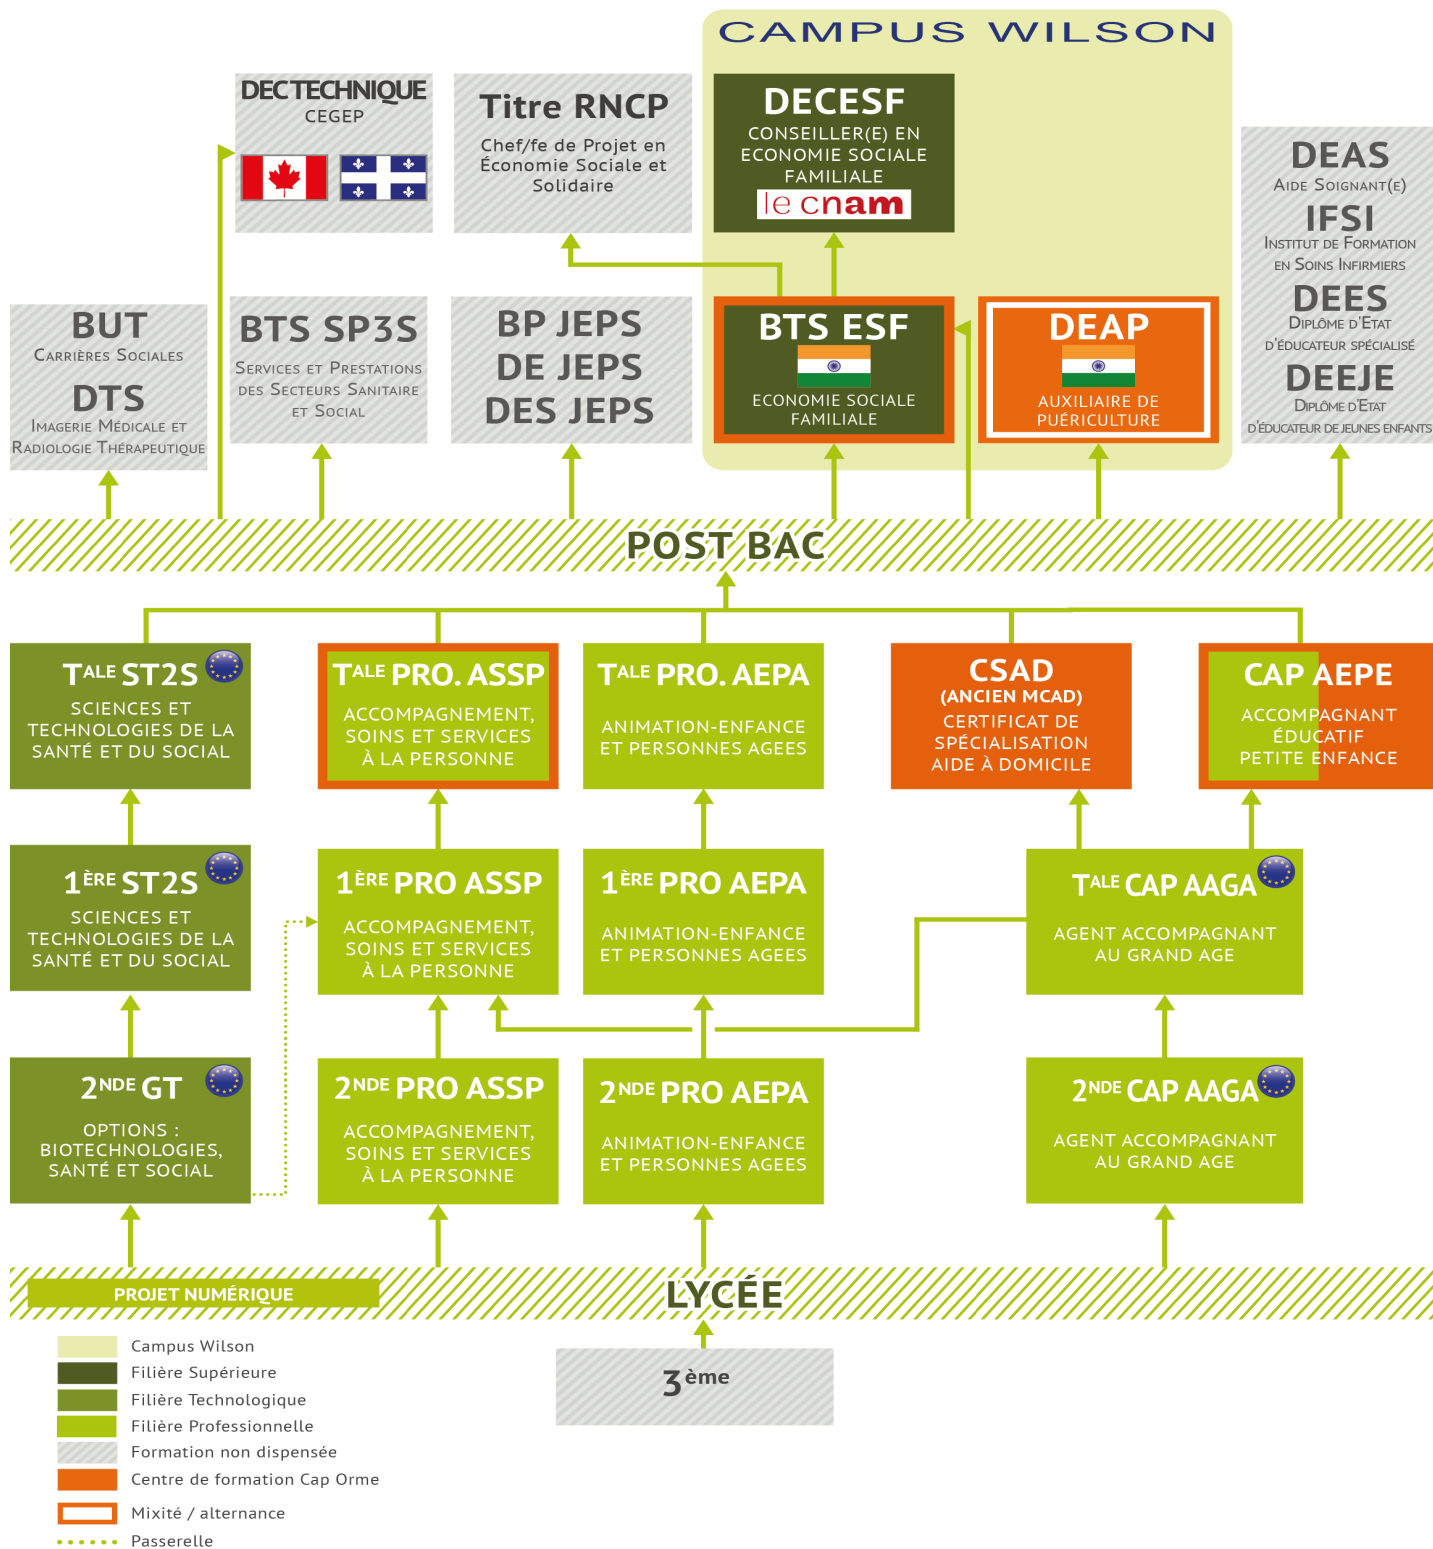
CAMPUS WILSON

DECTECHNIQUE
CEGEP

Titre RNCP
Chef/fe de Projet en Économie Sociale et Solidaire

DECESF
CONSEILLER(E) EN ECONOMIE SOCIALE FAMILIALE
le cnam

DEAS
Aide Soignant(e)
IFSI
Institut de Formation en Soins Infirmiers
DEES
Diplôme d'Etat d'Éducateur spécialisé
DEEJE
Diplôme d'Etat d'éducateur de jeunes enfants

BUT
Carrières Sociales
DTS
Imagerie Médicale et Radiologie Thérapeutique

BTS SP3S
Services et Prestations des Secteurs Sanitaire et Social

BP JEPS
DE JEPS
DES JEPS

BTS ESF
ECONOMIE SOCIALE FAMILIALE

DEAP
AUXILIAIRE DE PUÉRICULTURE

POST BAC

T$^{ALE}$ ST2S
SCIENCES ET TECHNOLOGIES DE LA SANTÉ ET DU SOCIAL

T$^{ALE}$ PRO. ASSP
ACCOMPAGNEMENT, SOINS ET SERVICES À LA PERSONNE

T$^{ALE}$ PRO. AEPA
ANIMATION-ENFANCE ET PERSONNES AGEES

CSAD
(ANCIEN MCAD)
CERTIFICAT DE SPÉCIALISATION AIDE À DOMICILE

CAP AEPE
ACCOMPAGNANT ÉDUCATIF PETITE ENFANCE

1$^{ÈRE}$ ST2S
SCIENCES ET TECHNOLOGIES DE LA SANTÉ ET DU SOCIAL

1$^{ÈRE}$ PRO ASSP
ACCOMPAGNEMENT, SOINS ET SERVICES À LA PERSONNE

1$^{ÈRE}$ PRO AEPA
ANIMATION-ENFANCE ET PERSONNES AGEES

T$^{ALE}$ CAP AAGA
AGENT ACCOMPAGNANT AU GRAND AGE

2$^{NDE}$ GT
OPTIONS : BIOTECHNOLOGIES, SANTÉ ET SOCIAL

2$^{NDE}$ PRO ASSP
ACCOMPAGNEMENT, SOINS ET SERVICES À LA PERSONNE

2$^{NDE}$ PRO AEPA
ANIMATION-ENFANCE ET PERSONNES AGEES

2$^{NDE}$ CAP AAGA
AGENT ACCOMPAGNANT AU GRAND AGE

PROJET NUMÉRIQUE

LYCÉE

Campus Wilson
Filière Supérieure
Filière Technologique
Filière Professionnelle
Formation non dispensée
Centre de formation Cap Orme
Mixité / alternance
Passerelle

3$^{ème}$